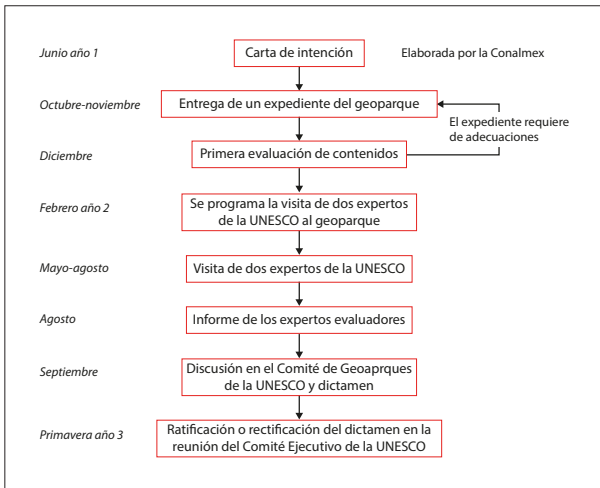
Junio año 1

Carta de intención

Elaborada por la Conalmex

Octubre-noviembre

Entrega de un expediente del geoparque

El expediente requiere de adecuaciones

Diciembre

Primera evaluación de contenidos

Febrero año 2

Se programa la visita de dos expertos de la UNESCO al geoparque

Mayo-agosto

Visita de dos expertos de la UNESCO

Agosto

Informe de los expertos evaluadores

Septiembre

Discusión en el Comité de Geoaprques de la UNESCO y dictamen

Primavera año 3

Ratificación o rectificación del dictamen en la reunión del Comité Ejecutivo de la UNESCO